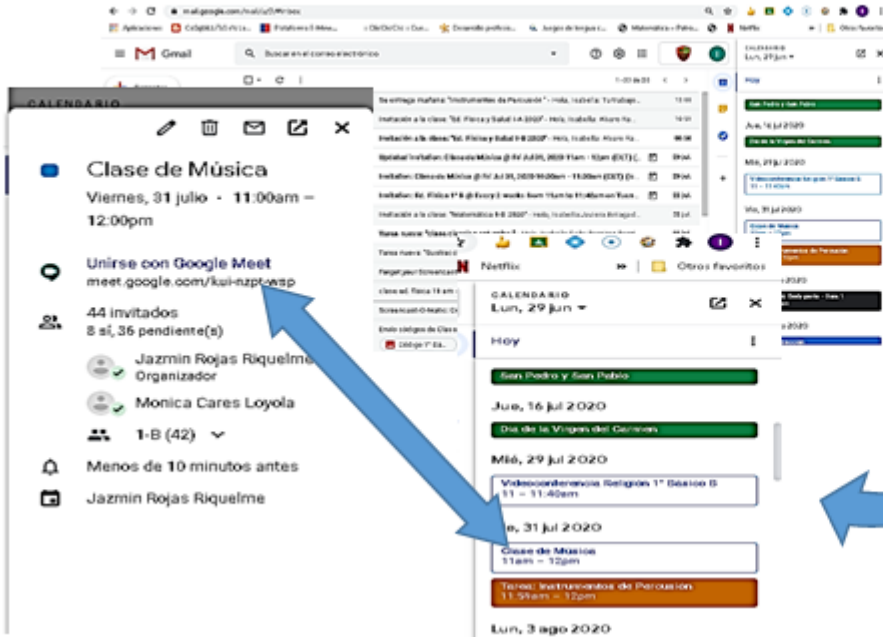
CALENDARIO

Clase de Música

Viernes, 31 julio - 11:00am – 12:00pm

Unirse con Google Meet
meet.google.com/kui-nzpt-wsp

44 invitados
8 sí, 36 pendiente(s)

Jazmin Rojas Riquelme
Organizador

Monica Cares Loyola

1-B (42)

Menos de 10 minutos antes

Jazmin Rojas Riquelme

Gmail

Buscar en el correo electrónico

Netflix

Otros favoritos

CALENDARIO
Lun, 29 jun

Hoy

San Pedro y San Pablo

Jue, 16 jul 2020

Día de la Virgen del Carmen

Mié, 29 jul 2020

Videoconferencia Religión 1° Básico B
11 – 11:40am

Vie, 31 jul 2020

Clase de Música
11am – 12pm

Tarea: Instrumentos de Percusión
11:59am – 12pm

Lun, 3 ago 2020

CALENDARIO
Lun, 29 jun

Hoy

San Pedro y San Pablo

Jue, 16 jul 2020

Mié, 29 jul 2020

Vie, 31 jul 2020

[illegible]